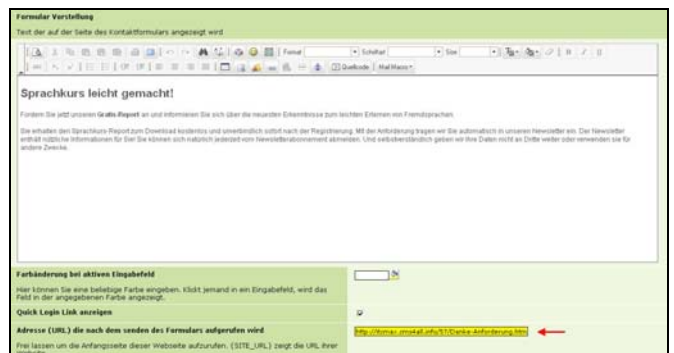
Formular Vorstellung

Text der auf der Seite des Kontaktformulars angezeigt wird

Format Schriftart Size Quellcode MailMacro

Sprachkurs leicht gemacht!

Fordern Sie jetzt unseren Gratis Report an und informieren Sie sich über die neuesten Erkenntnisse zum leichten Erlernen von Fremdsprachen.

Sie erhalten den Sprachkurs Report zum Download kostenlos und unverbindlich sofort nach der Registrierung. Mit der Anforderung tragen wir Sie automatisch in unseren Newsletter ein. Der Newsletter enthält nützliche Informationen für Sie! Sie können sich natürlich jederzeit vom Newsletterabonnement abmelden. Und selbstverständlich geben wir Ihre Daten nicht an Dritte weiter oder verwenden sie für andere Zwecke.

Farbänderung bei aktiven Eingabefeld

Hier können Sie eine beliebige Farbe eingeben. Klickt jemand in ein Eingabefeld, wird das Feld in der angegebenen Farbe angezeigt.

Quick Login Link anzeigen

Adresse (URL) die nach dem senden des Formulars aufgerufen wird

http://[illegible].info/57/Danke-Anforderung.htm

Frei lassen um die Anfangsseite dieser Webseite aufzurufen. {SITE_URL} zeigt die URL ihrer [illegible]